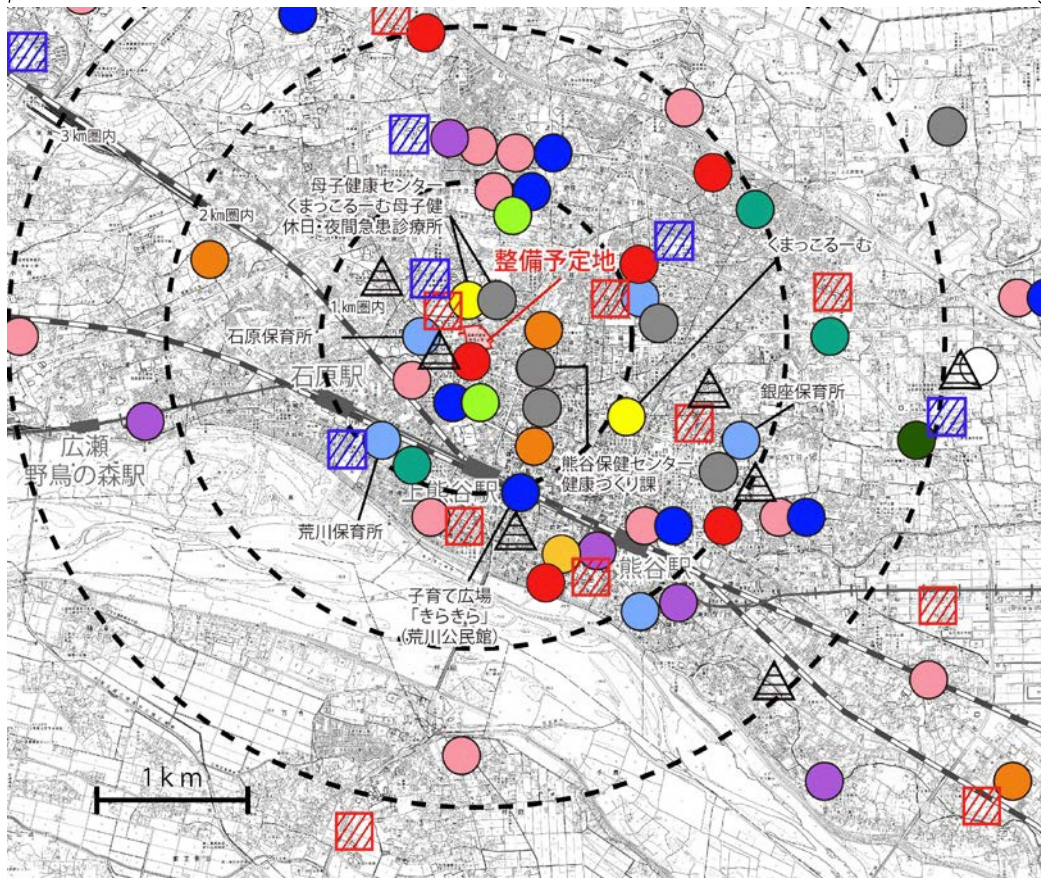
3㎞圏内

2㎞圏内

1㎞圏内

母子健康センター
くまっこるーむ母子健
休日・夜間急患診療所

整備予定地

くまっこるーむ

石原保育所

石原駅

銀座保育所

広瀬
野鳥の森駅

熊谷保健センター
健康づくり課

上熊谷駅

荒川保育所

熊谷駅

子育て広場
「きらきら」
(荒川公民館)

1km